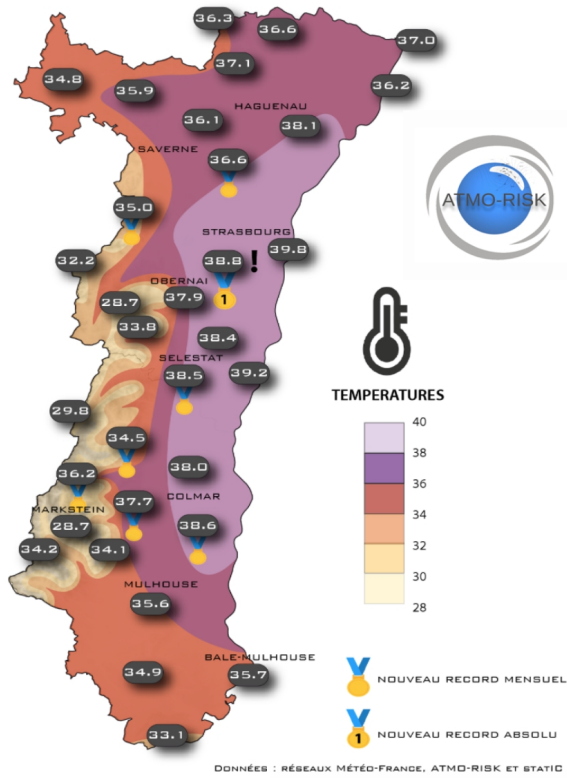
36.3
36.6
37.0
34.8
37.1
35.9
36.2
HAGUENAU
36.1
38.1
SAVERNE
36.6
ATMO-RISK
35.0
STRASBOURG
32.2
38.8
!
39.8
OBERNAI
1
28.7
37.9
33.8
38.4
SELESTAT
38.5
39.2
TEMPERATURES
29.8
40
38
34.5
38.0
36
36.2
COLMAR
34
MARKSTEIN
37.7
32
28.7
38.6
34.2
34.1
30
28
MULHOUSE
35.6
BALE-MULHOUSE
34.9
35.7
NOUVEAU RECORD MENSUEL
1
NOUVEAU RECORD ABSOLU
33.1
Données : réseaux Météo-France, ATMO-RISK et StatIC